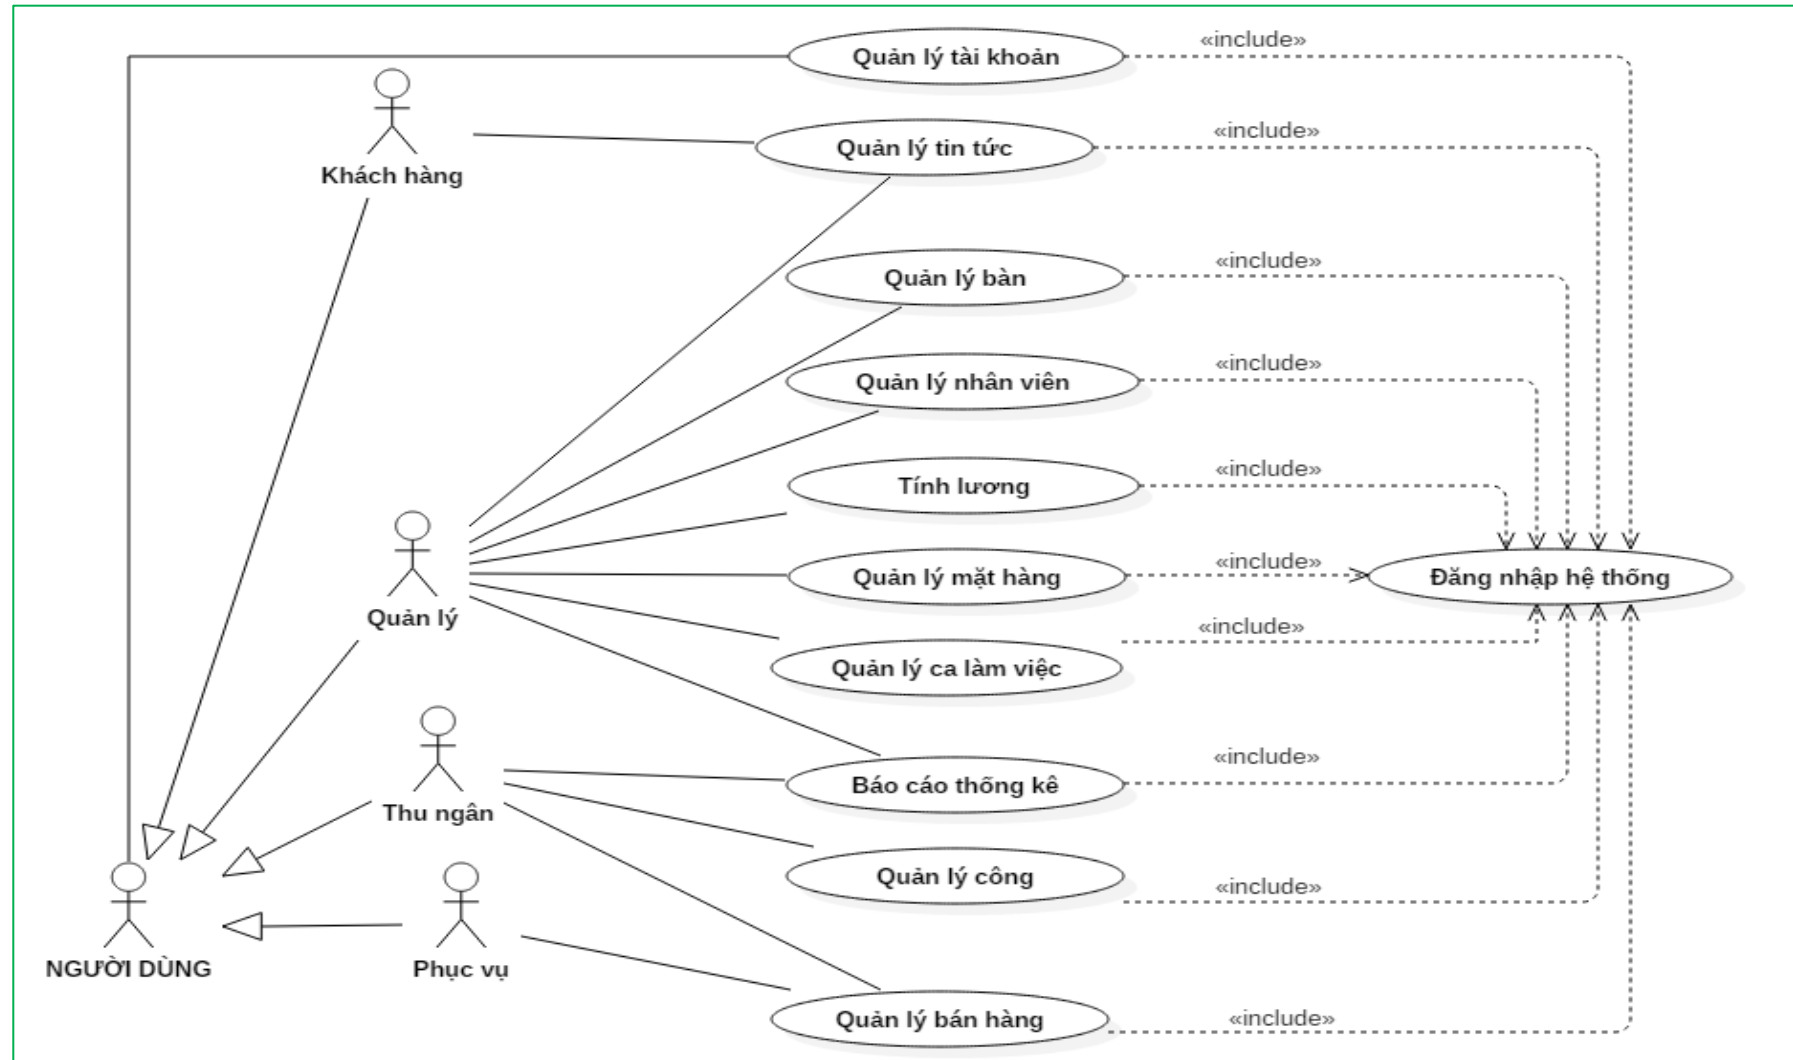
Quản lý tài khoản
«include»
Khách hàng
Quản lý tin tức
«include»
Quản lý bàn
«include»
Quản lý nhân viên
«include»
Tính lương
«include»
Quản lý
Quản lý mặt hàng
«include»
Đăng nhập hệ thống
«include»
Quản lý ca làm việc
Báo cáo thống kê
«include»
Thu ngân
Quản lý công
«include»
NGƯỜI DÙNG
Phục vụ
Quản lý bán hàng
«include»